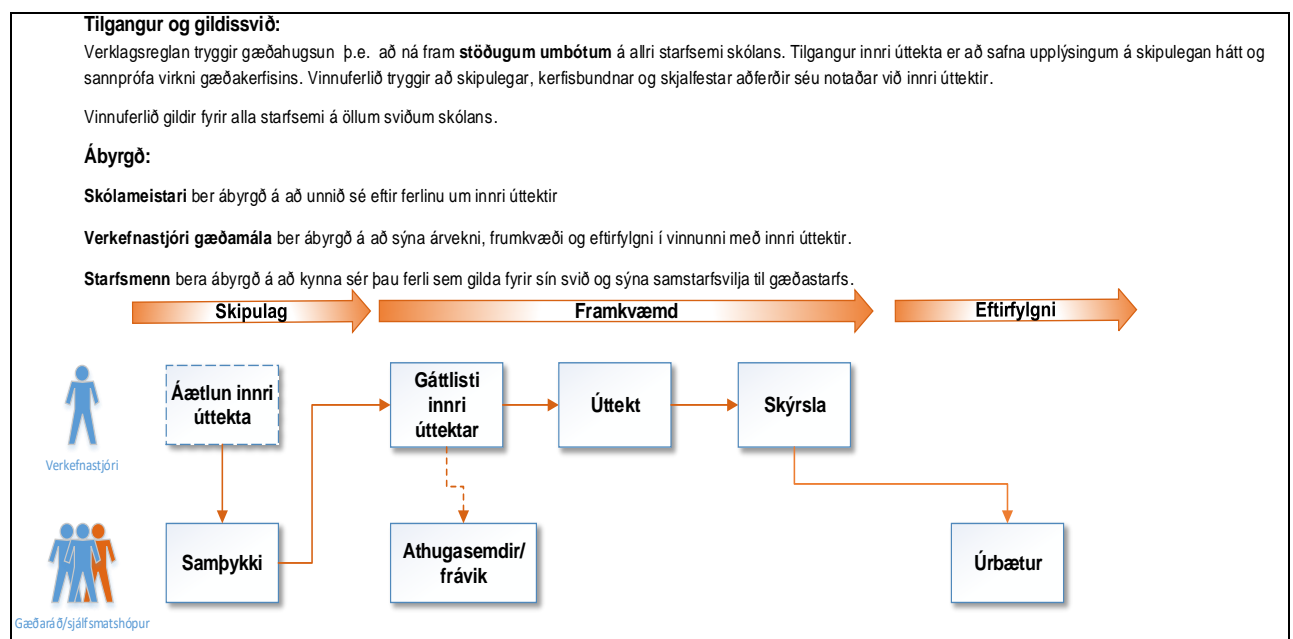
**Tilgangur og gildissvið:**

Verklagsreglan tryggir gæðahugsun þ.e. að ná fram **stöðugum umbótum** á allri starfsemi skólans. Tilgangur innri úttekta er að safna upplýsingum á skipulegan hátt og sannprófa virkni gæðakerfisins. Vinnuferlið tryggir að skipulegar, kerfisbundnar og skjalfestar aðferðir séu notaðar við innri úttektir.

Vinnuferlið gildir fyrir alla starfsemi á öllum sviðum skólans.

**Ábyrgð:**

**Skólameistari** ber ábyrgð á að unnið sé eftir ferlinu um innri úttektir

**Verkefnastjóri gæðamála** ber ábyrgð á að sýna árvekni, frumkvæði og eftirfylgni í vinnunni með innri úttektir.

**Starfsmenn** bera ábyrgð á að kynna sér þau ferli sem gilda fyrir sín svið og sýna samstarfsvilja til gæðastarfs.

Skipulag
Framkvæmd
Eftirfylgni

Verkefnastjóri
Áætlun innri úttekta
Gáttlisti innri úttektar
Úttekt
Skýrsla

Gæðaráð/sjálfsmatshópur
Samþykki
Athugasemdir/ frávik
Úrbætur